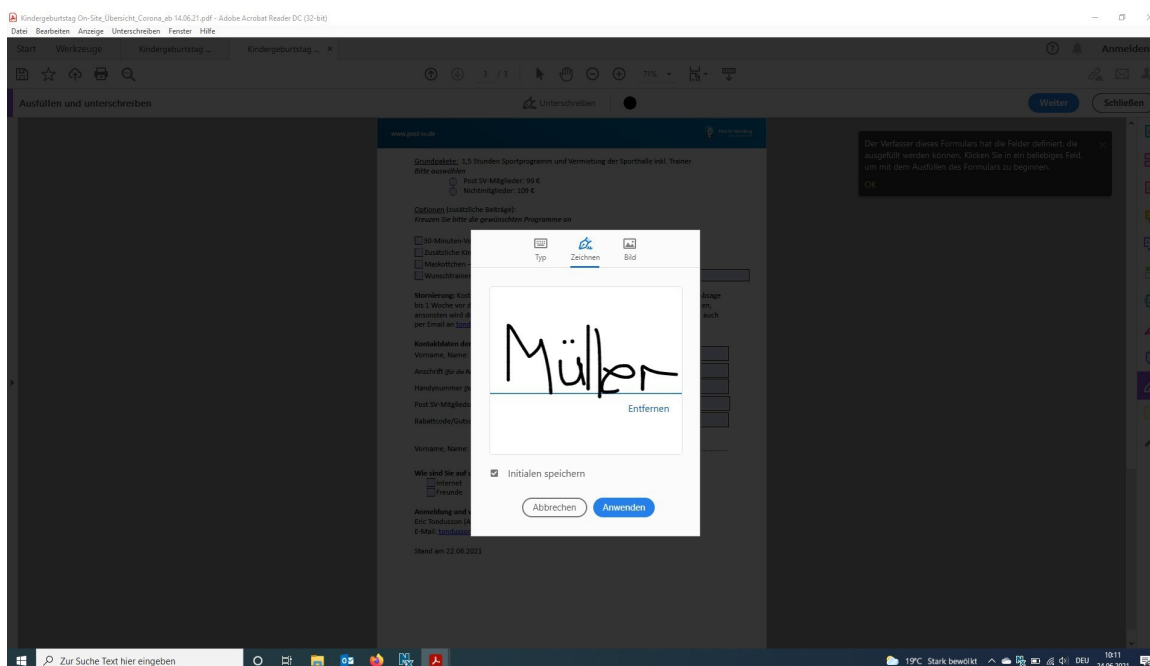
Kindergeburtstag On-Site_Übersicht_Corona_eb 14.06.21.pdf - Adobe Acrobat Reader DC (32-bit)
Datei Bearbeiten Anzeige Unterschreiben Fenster Hilfe

Start Werkzeuge Kindergeburtstag ... Kindergeburtstag ... ×

Anmelden

1 / 3 71%

Ausfüllen und unterschreiben

Unterschreiben

Weiter Schließen

www.post-sv.de

Grundpakete: 1,5 Stunden Sportprogramm und Vermietung der Sporthalle inkl. Trainer
Bitte auswählen
Post SV-Mitglieder: 99 €
Nichtmitglieder: 109 €

Optionen (zusätzliche Beiträge):
Kreuzen Sie bitte die gewünschten Programme an

30-Minuten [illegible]
Zusätzliche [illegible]
Maskottchen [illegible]
Wunschtrainer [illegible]

Stornierung: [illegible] absage bis 1 Woche vor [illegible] en, ansonsten wird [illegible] auch per Email an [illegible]

Kontaktdaten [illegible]
Vorname, Name
Anschrift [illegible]
Handynummer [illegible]
Post SV-Mitglied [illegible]
Rabattcode/Gutsc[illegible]

Vorname, Name

Wie sind Sie auf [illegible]
Internet
Freunde

Anmeldung und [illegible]
Eric Tondusson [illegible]
E-Mail: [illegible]

Stand am 22.06.2021

Typ Zeichnen Bild

Müller

Entfernen

Initialen speichern

Abbrechen Anwenden

Der Verfasser dieses Formulars hat die Felder definiert, die ausgefüllt werden können. Klicken Sie in ein beliebiges Feld, um mit dem Ausfüllen des Formulars zu beginnen.
OK

Zur Suche Text hier eingeben

19°C Stark bewölkt DEU 10:11 24.06.2021